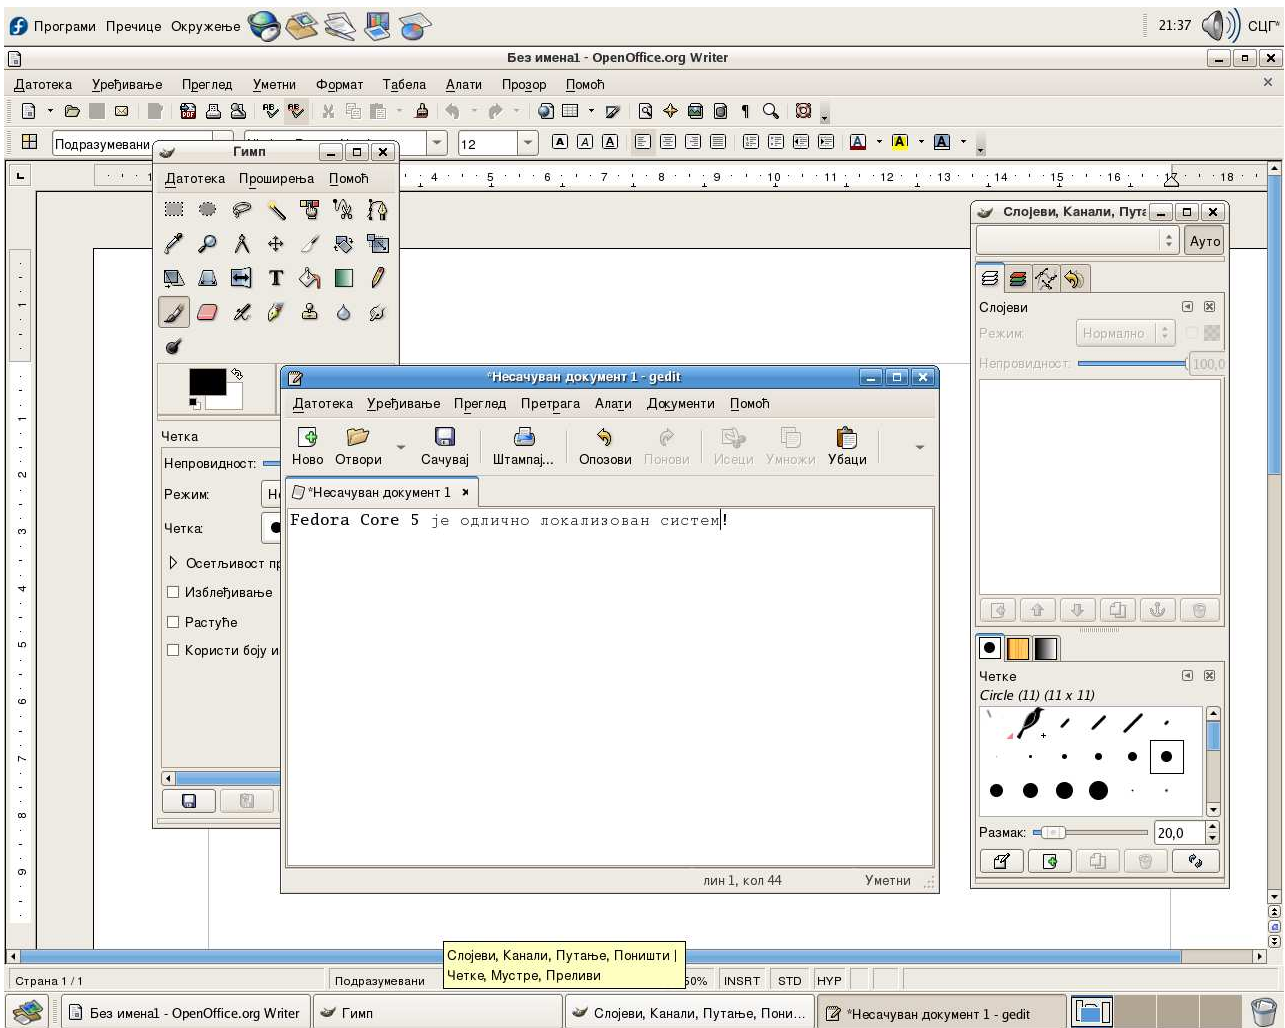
Програми Пречице Окружење

21:37 СЦГ

Без имена1 - OpenOffice.org Writer

Датотека Уређивање Преглед Уметни Формат Табела Алати Прозор Помоћ

Подразумевани

12

Гимп

Датотека Проширења Помоћ

Четка

Непровидност:

Режим:

Четка:

Осетљивост пр

Изблеђивање

Растуће

Користи боју и

Слојеви, Канали, Путе

Ауто

Слојеви

Режим:

Нормално

Непровидност:

100,0

Четке

Circle (11) (11 x 11)

Размак:

20,0

*Несачуван документ 1 - gedit

Датотека Уређивање Преглед Претрага Алати Документи Помоћ

Ново Отвори Сачувај Штампај... Опозови Понови Исеци Умножи Убаци

*Несачуван документ 1

Fedora Core 5 је одлично локализован систем!

лин 1, кол 44

Уметни

Слојеви, Канали, Путање, Поништи | Четке, Мустре, Преливи

Страна 1 / 1

Подразумевани

50%

INSRT

STD

HYP

Без имена1 - OpenOffice.org Writer

Гимп

Слојеви, Канали, Путање, Пони...

*Несачуван документ 1 - gedit